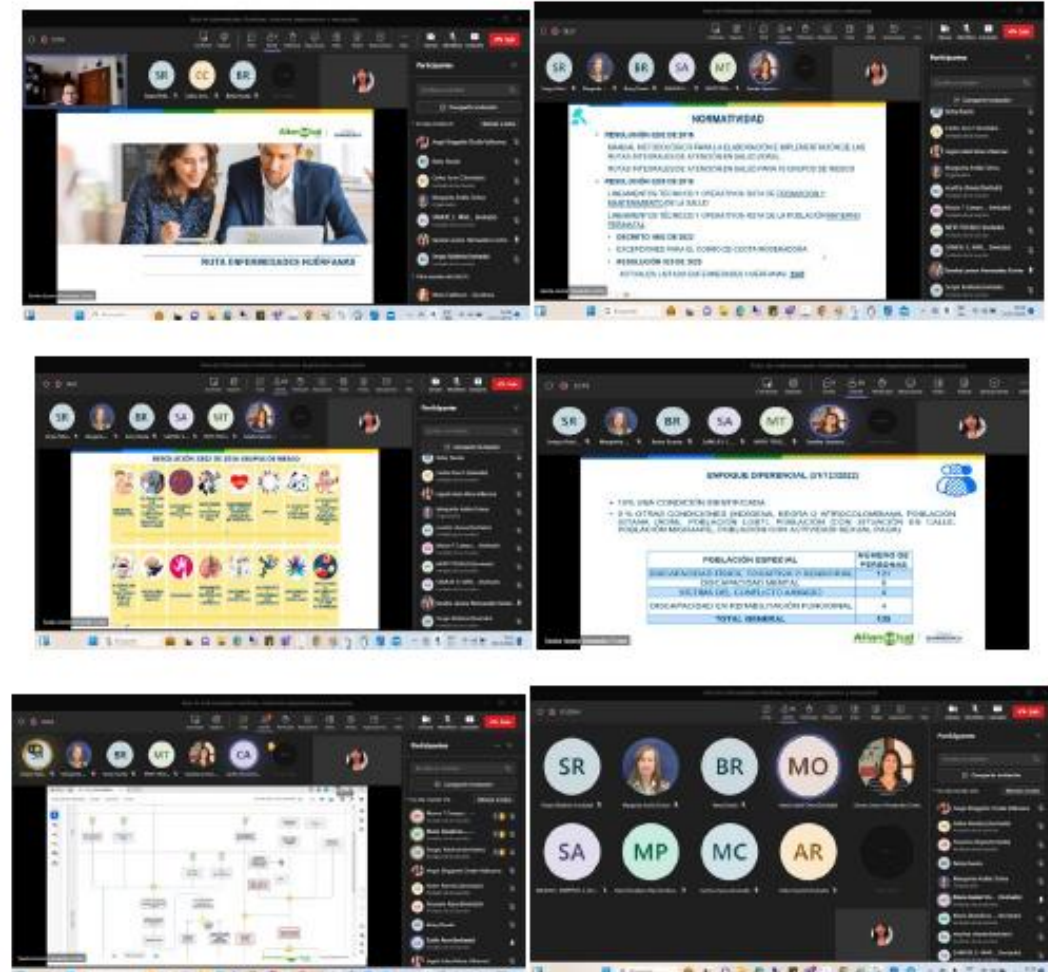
SR CC BR

Participantes

AlianSalud

RUTA ENFERMEDADES HUÉRFANAS

SR BR SA MT

Participantes

NORMATIVIDAD

RESOLUCIÓN 3202 DE 2016
MANUAL METODOLÓGICO PARA LA ELABORACIÓN E IMPLEMENTACIÓN DE LAS RUTAS INTEGRALES DE ATENCIÓN EN SALUD (RIAS)
RUTAS INTEGRALES DE ATENCIÓN EN SALUD PARA 16 GRUPOS DE RIESGO
RESOLUCIÓN 3280 DE 2018
LINEAMIENTOS TÉCNICOS Y OPERATIVOS RUTA DE PROMOCIÓN Y MANTENIMIENTO DE LA SALUD
LINEAMIENTOS TÉCNICOS Y OPERATIVOS RIAS DE LA POBLACIÓN MATERNO PERINATAL
DECRETO 1652 DE 2022
EXCEPCIONES PARA EL COBRO DE CUOTA MODERADORA
RESOLUCIÓN 023 DE 2023
ACTUALIZA LISTADO DE ENFERMEDADES HUÉRFANAS

SR BR SA MT

Participantes

RESOLUCIÓN 3202 DE 2016 GRUPOS DE RIESGO

SR BR SA MT

Participantes

ENFOQUE DIFERENCIAL (31/12/2022)

13% CON CONDICIÓN IDENTIFICADA
8 % OTRAS CONDICIONES (INDÍGENA, RAIZAL O AFROCOLOMBIANA, POBLACIÓN GITANA (ROM), POBLACIÓN LGBTI, POBLACIÓN CON SITUACIÓN DE CALLE, POBLACIÓN MIGRANTE, POBLACIÓN CON ACTIVIDAD SEXUAL PAGA)

| POBLACIÓN ESPECIAL | NÚMERO DE PERSONAS |
|---|---|
| DISCAPACIDAD FÍSICA, COGNITIVA Y SENSORIAL | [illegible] |
| DISCAPACIDAD MENTAL | 8 |
| VÍCTIMA DEL CONFLICTO ARMADO | 4 |
| DISCAPACIDAD EN REHABILITACIÓN FUNCIONAL | 4 |
| TOTAL GENERAL | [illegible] |

AlianSalud

SR BR MT CA

Participantes

SR BR MO SA MP MC AR

Participantes